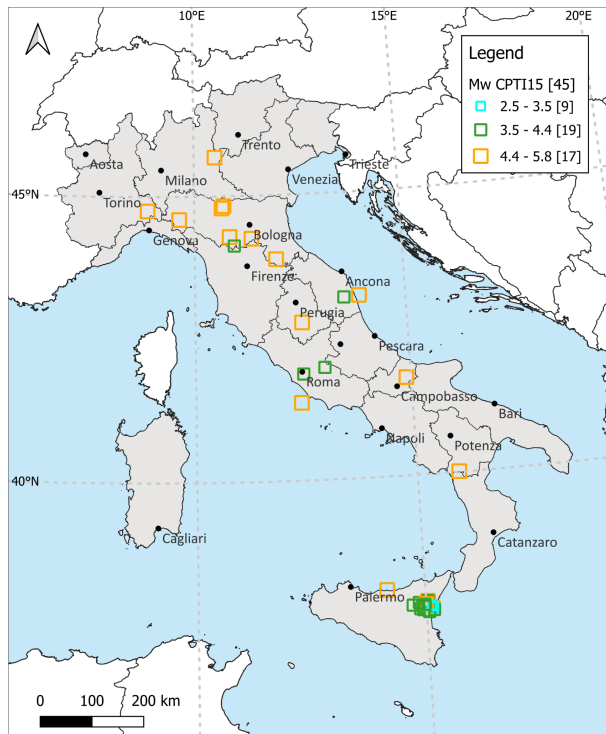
10°E
15°E
20°E
45°N
40°N

Legend
Mw CPTI15 [45]
2.5 - 3.5 [9]
3.5 - 4.4 [19]
4.4 - 5.8 [17]

Trento
Aosta
Milano
Venezia
Trieste
Torino
Genova
Bologna
Firenze
Ancona
Perugia
Pescara
Roma
Campobasso
Bari
Napoli
Potenza
Cagliari
Catanzaro
Palermo

0 100 200 km